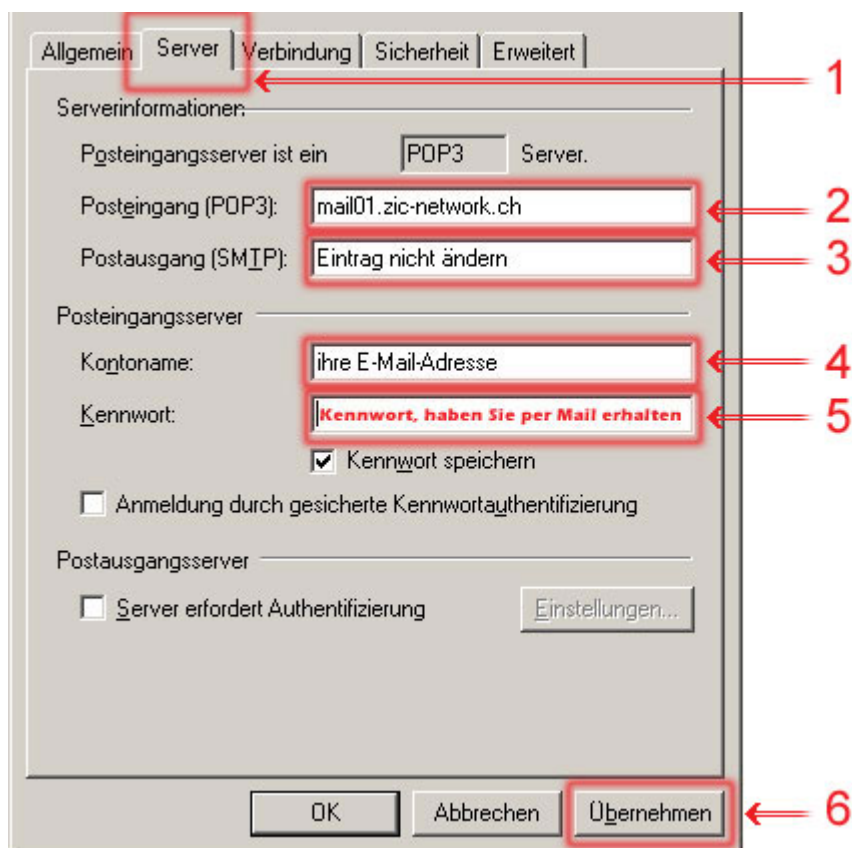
Allgemein | Server | Verbindung | Sicherheit | Erweitert

1

Serverinformationen

Posteingangsserver ist ein POP3 Server.

Posteingang (POP3): mail01.zic-network.ch

2

Postausgang (SMTP): Eintrag nicht ändern

3

Posteingangsserver

Kontoname: ihre E-Mail-Adresse

4

Kennwort: Kennwort, haben Sie per Mail erhalten

5

Kennwort speichern

Anmeldung durch gesicherte Kennwortauthentifizierung

Postausgangsserver

Server erfordert Authentifizierung

Einstellungen...

OK

Abbrechen

Übernehmen

6